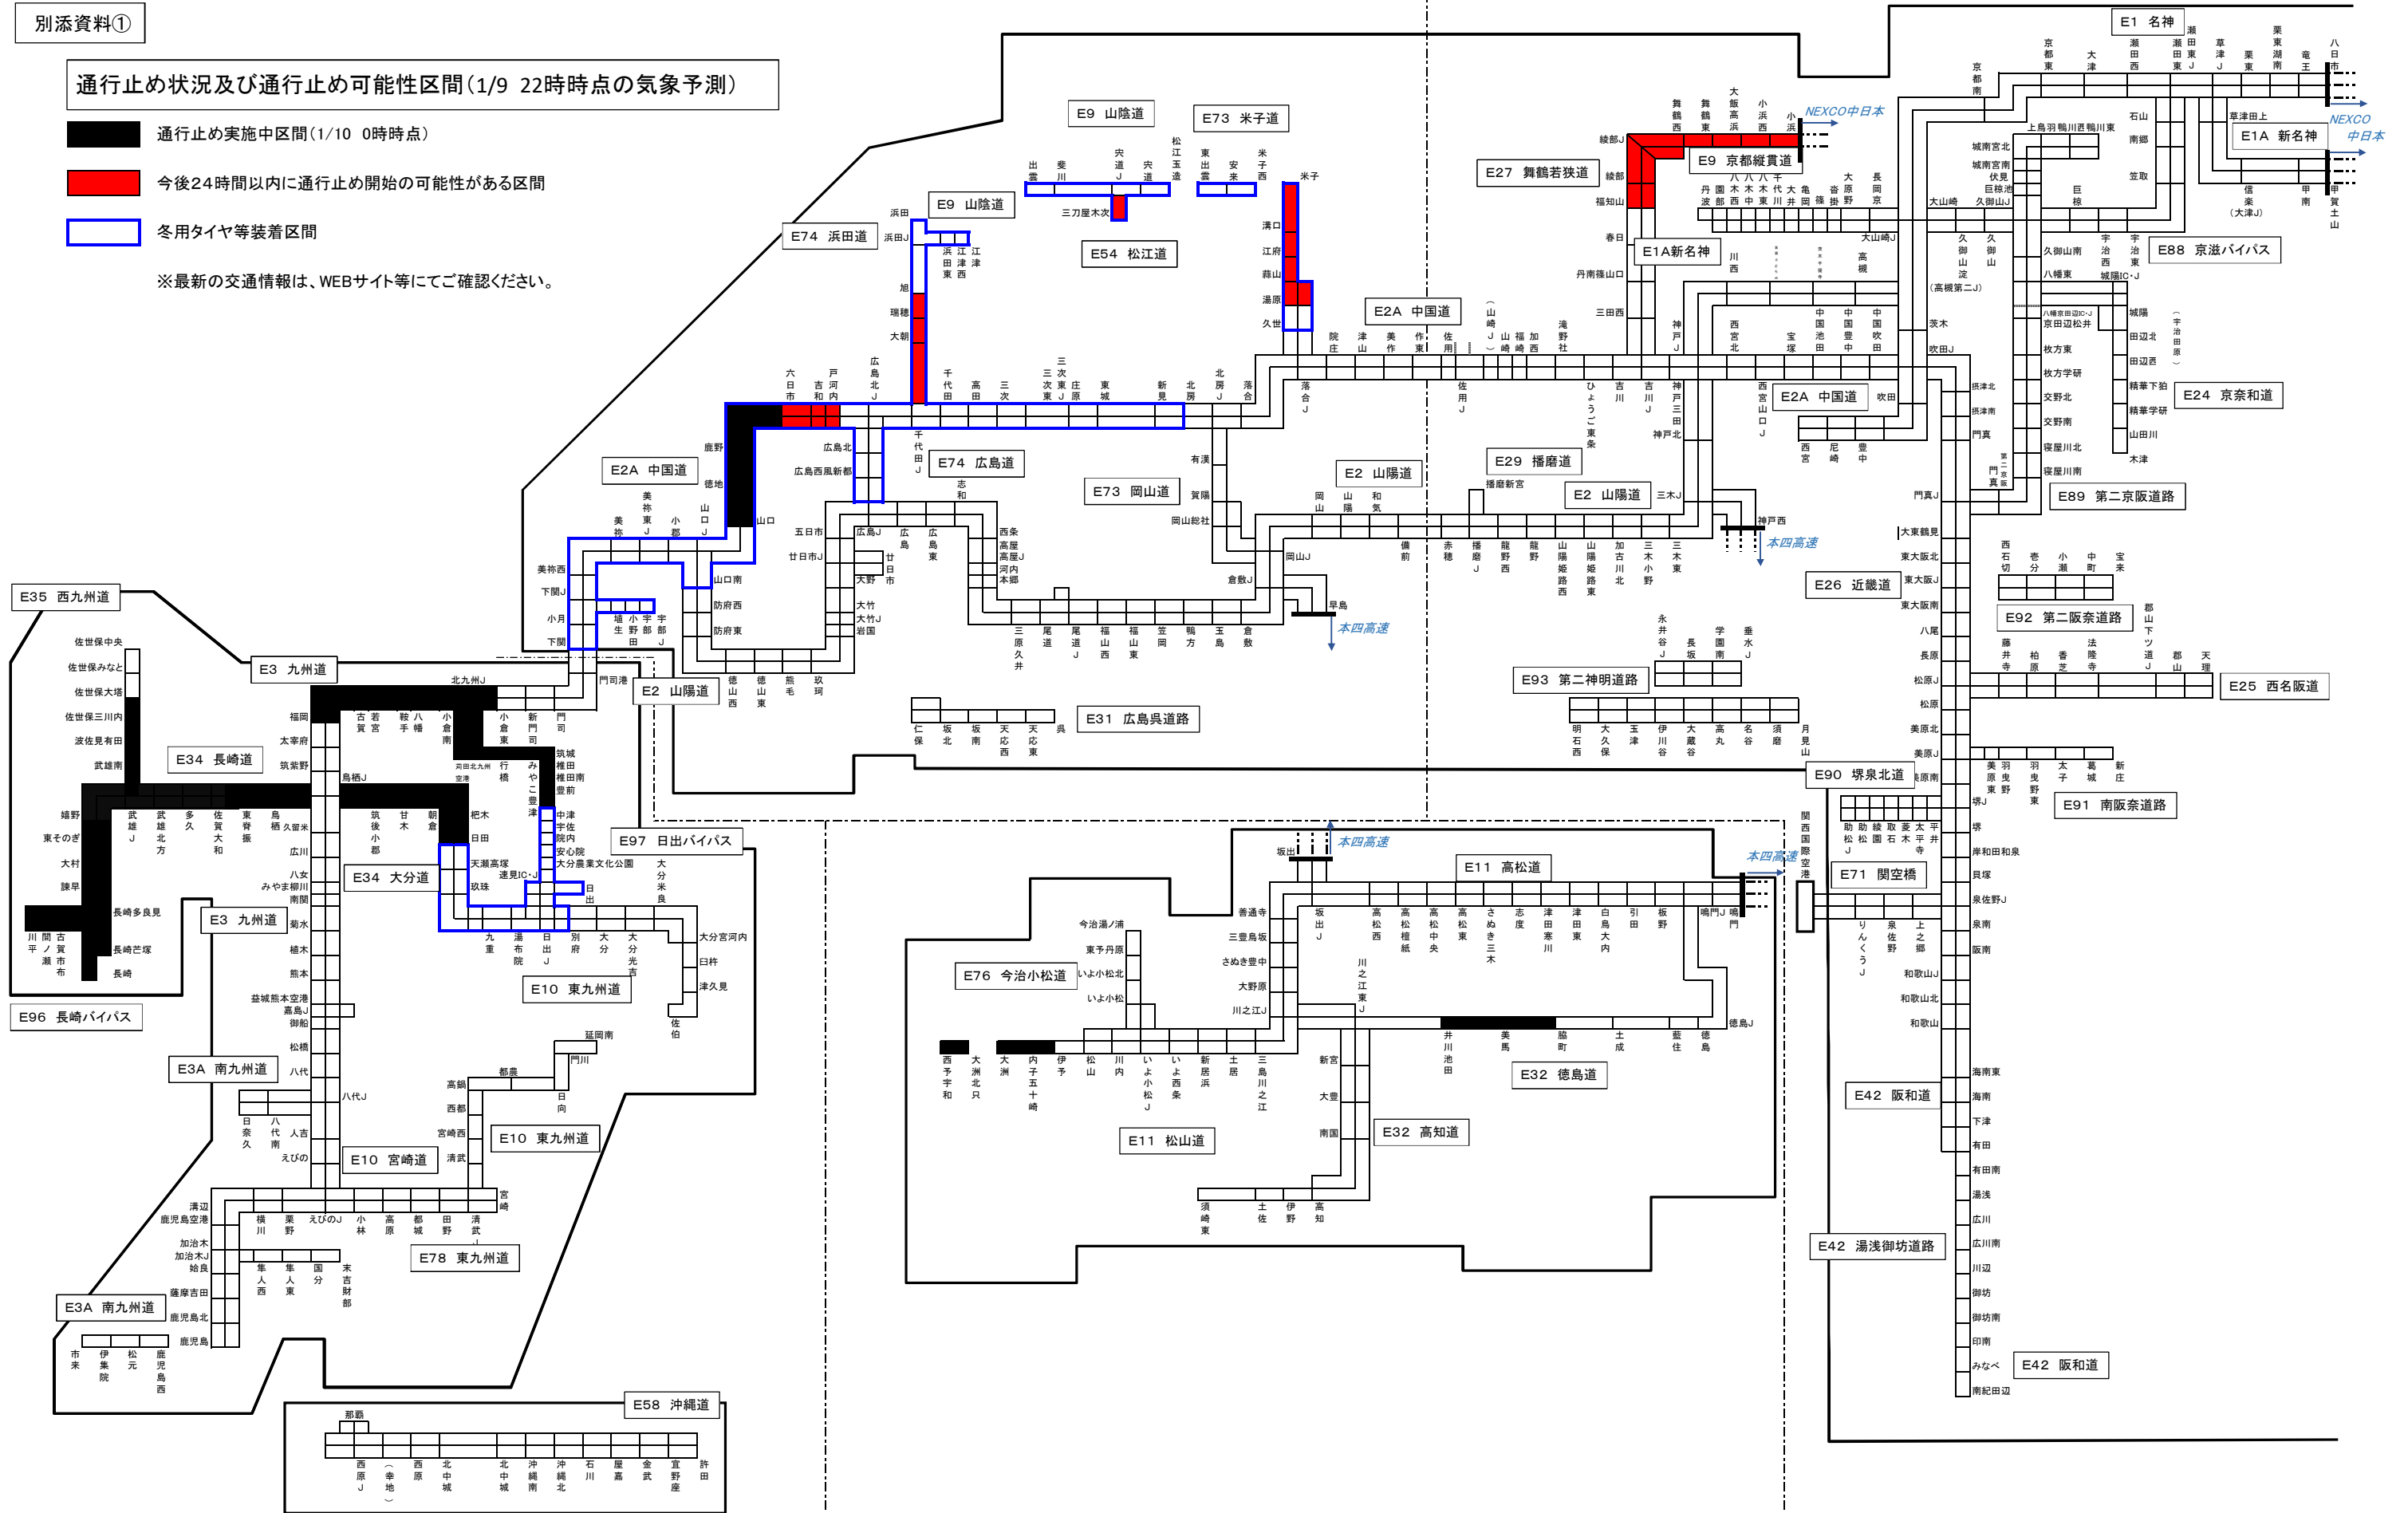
別添資料①

通行止め状況及び通行止め可能性区間（1/9 22時時点の気象予測）

通行止め実施中区間（1/10 0時時点）

今後24時間以内に通行止め開始の可能性がある区間

冬用タイヤ等装着区間

※最新の交通情報は、WEBサイト等にてご確認ください。

E1 名神
E1A 新名神
NEXCO中日本
E9 京都縦貫道
E27 舞鶴若狭道
E1A新名神
E88 京滋バイパス
E24 京奈和道
E89 第二京阪道路
E2A 中国道
E29 播磨道
E2 山陽道
E26 近畿道
E92 第二阪奈道路
E25 西名阪道
E93 第二神明道路
E90 堺泉北道
E91 南阪奈道路
E71 関空橋
E42 阪和道
E42 湯浅御坊道路
E9 山陰道
E73 米子道
E54 松江道
E74 浜田道
E74 広島道
E73 岡山道
E31 広島呉道路
E35 西九州道
E3 九州道
E34 長崎道
E34 大分道
E97 日出バイパス
E10 東九州道
E96 長崎バイパス
E3A 南九州道
E10 宮崎道
E78 東九州道
E58 沖縄道
E11 高松道
E76 今治小松道
E32 徳島道
E11 松山道
E32 高知道
本四高速